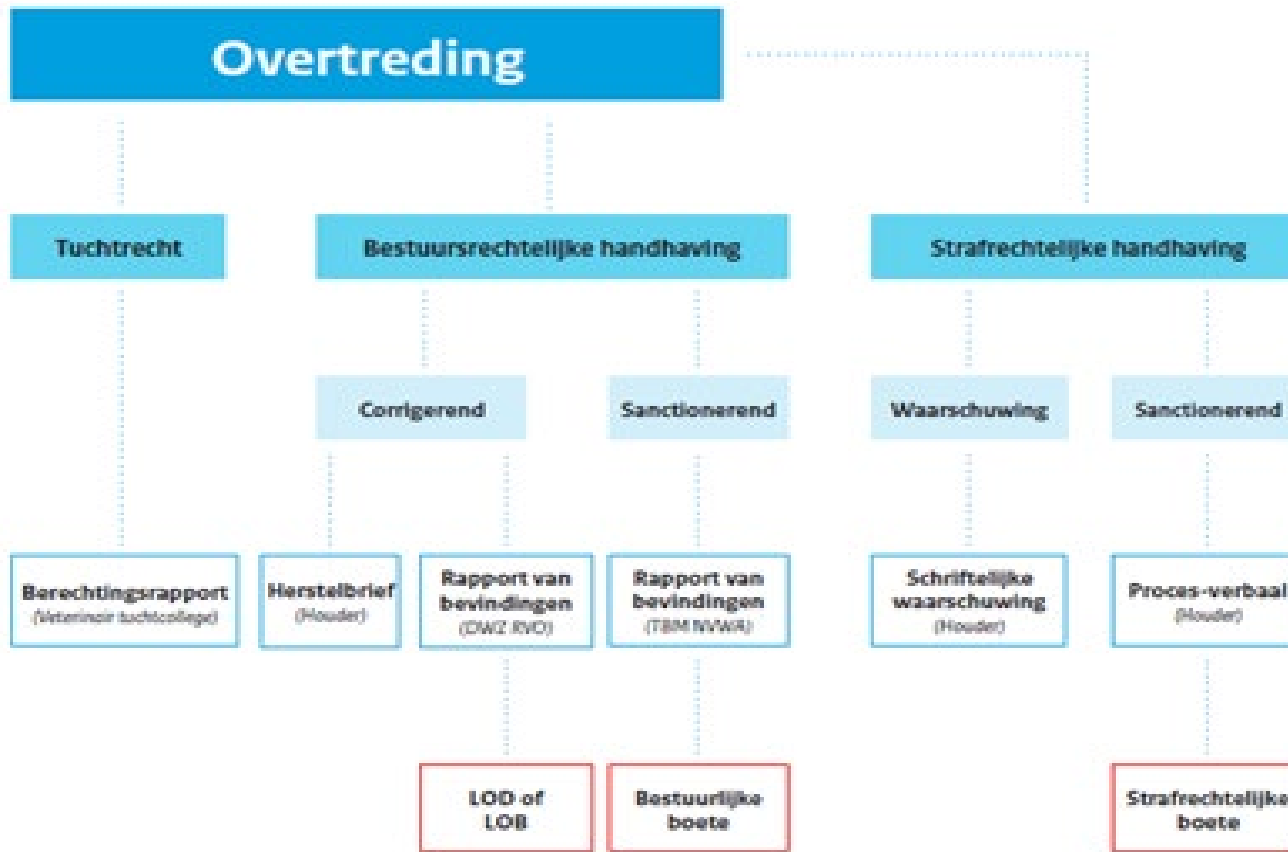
Overtreding

Tuchtrecht

Bestuursrechtelijke handhaving

Strafrechtelijke handhaving

Corrigerend

Sanctionerend

Waarschuwing

Sanctionerend

Berechtingsrapport
(Veterinair tuchtcollege)

Herstelbrief
(Houder)

Rapport van bevindingen
(DWZ RVO)

Rapport van bevindingen
(TBM NVWA)

Schriftelijke waarschuwing
(Houder)

Proces-verbaal
(Houder)

LOD of LOB

Bestuurlijke boete

Strafrechtelijke boete